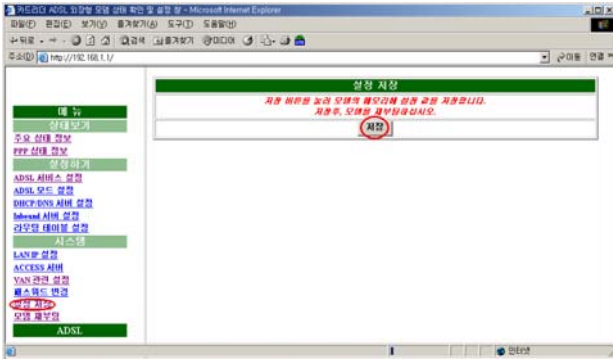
커뮤리티 ADSL 외장형 모뎀 상태 확인 및 설정 창 - Microsoft Internet Explorer

파일(F) 편집(E) 보기(V) 즐겨찾기(A) 도구(T) 도움말(H)

뒤로 검색 즐겨찾기 미디어

주소(D) http://192.168.1.1/

이동 연결

메 뉴

상태보기

주요 상태 정보

PPP 상태 정보

설정하기

ADSL 서비스 설정

ADSL 모드 설정

DHCP/DNS 서버 설정

Inbound 서버 설정

라우팅 테이블 설정

시스템

LAN IP 설정

ACCESS 서버

VAN 관련 설정

패스워드 변경

설정 저장

모뎀 재부팅

ADSL

설정 저장

저장 버튼을 눌러 모뎀의 메모리에 설정 값을 저장합니다.

저장후, 모뎀을 재부팅하십시오.

저장

인터넷